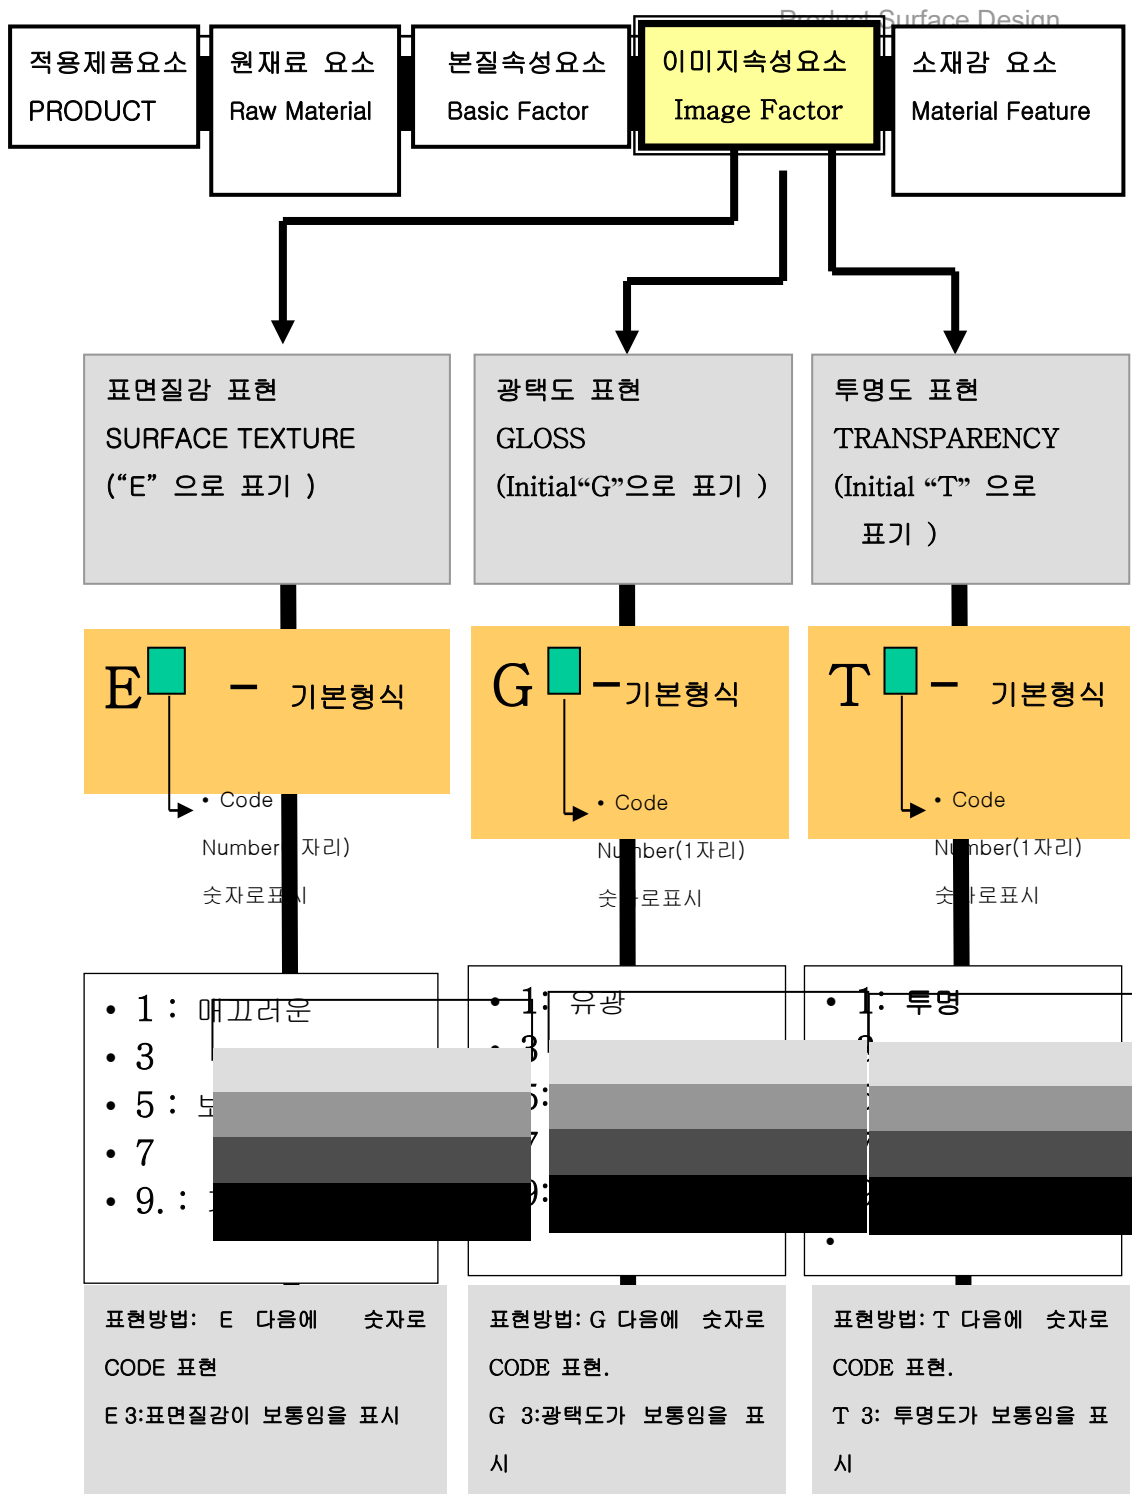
Product Surface Design

적용제품요소
PRODUCT

원재료 요소
Raw Material

본질속성요소
Basic Factor

이미지속성요소
Image Factor

소재감 요소
Material Feature

표면질감 표현
SURFACE TEXTURE
("E" 으로 표기 )

광택도 표현
GLOSS
(Initial"G"으로 표기 )

투명도 표현
TRANSPARENCY
(Initial "T" 으로 표기 )

E – 기본형식

• Code Number(1자리) 숫자로표시

G –기본형식

• Code Number(1자리) 숫자로표시

T – 기본형식

• Code Number(1자리) 숫자로표시

• 1 : 매끄러운
• 3
• 5 : 보
• 7
• 9. :

• 1: 유광
• 3
• 5:
• 7
• 9:

• 1: 투명
•
•
•
•

표현방법: E 다음에 숫자로 CODE 표현
E 3:표면질감이 보통임을 표시

표현방법: G 다음에 숫자로 CODE 표현.
G 3:광택도가 보통임을 표시

표현방법: T 다음에 숫자로 CODE 표현.
T 3: 투명도가 보통임을 표시